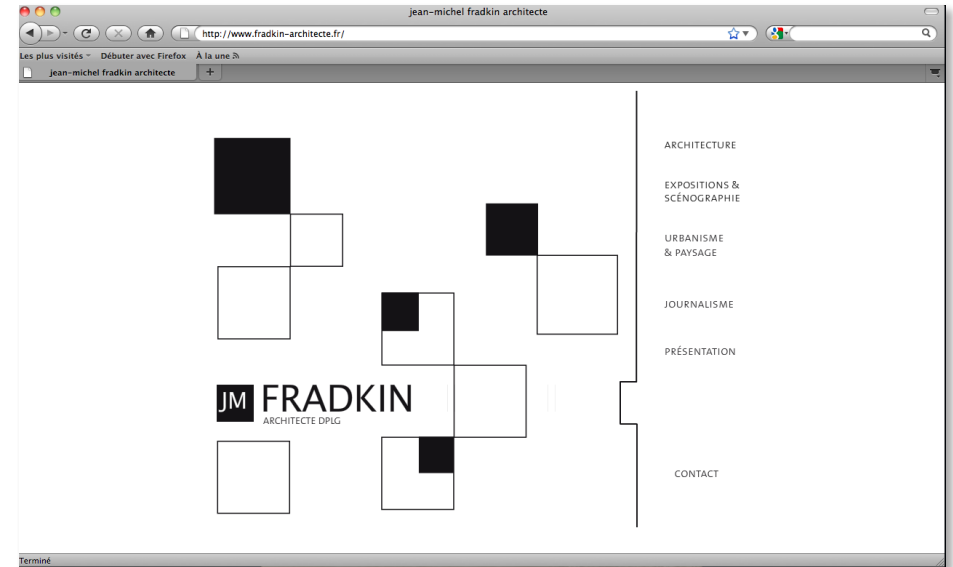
jean-michel fradkin architecte

http://www.fradkin-architecte.fr/

Les plus visités Débuter avec Firefox À la une

jean-michel fradkin architecte

JM FRADKIN
ARCHITECTE DPLG

ARCHITECTURE

EXPOSITIONS &
SCÉNOGRAPHIE

URBANISME
& PAYSAGE

JOURNALISME

PRÉSENTATION

CONTACT

Terminé